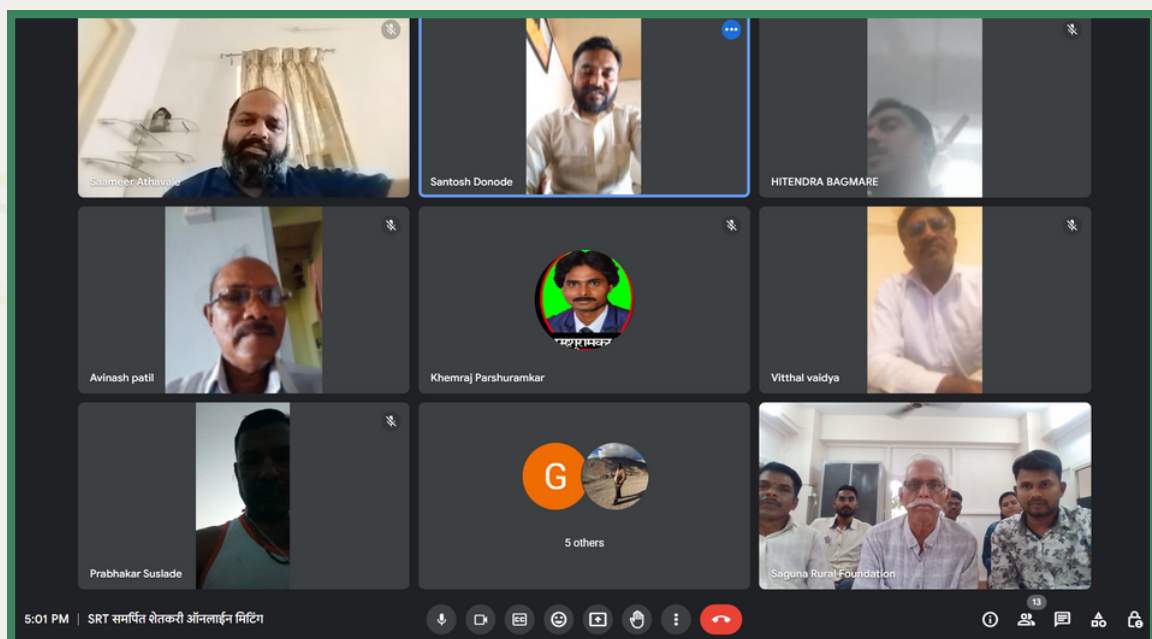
Saameer Athavale

Santosh Donode

HITENDRA BAGMARE

Avinash patil

परशुरामकर

Khemraj Parshuramkar

Vitthal vaidya

Prabhakar Suslade

G

5 others

Saguna Rural Foundation

5:01 PM | SRT समर्पित शेतकरी ऑनलाईन मिटिंग

13